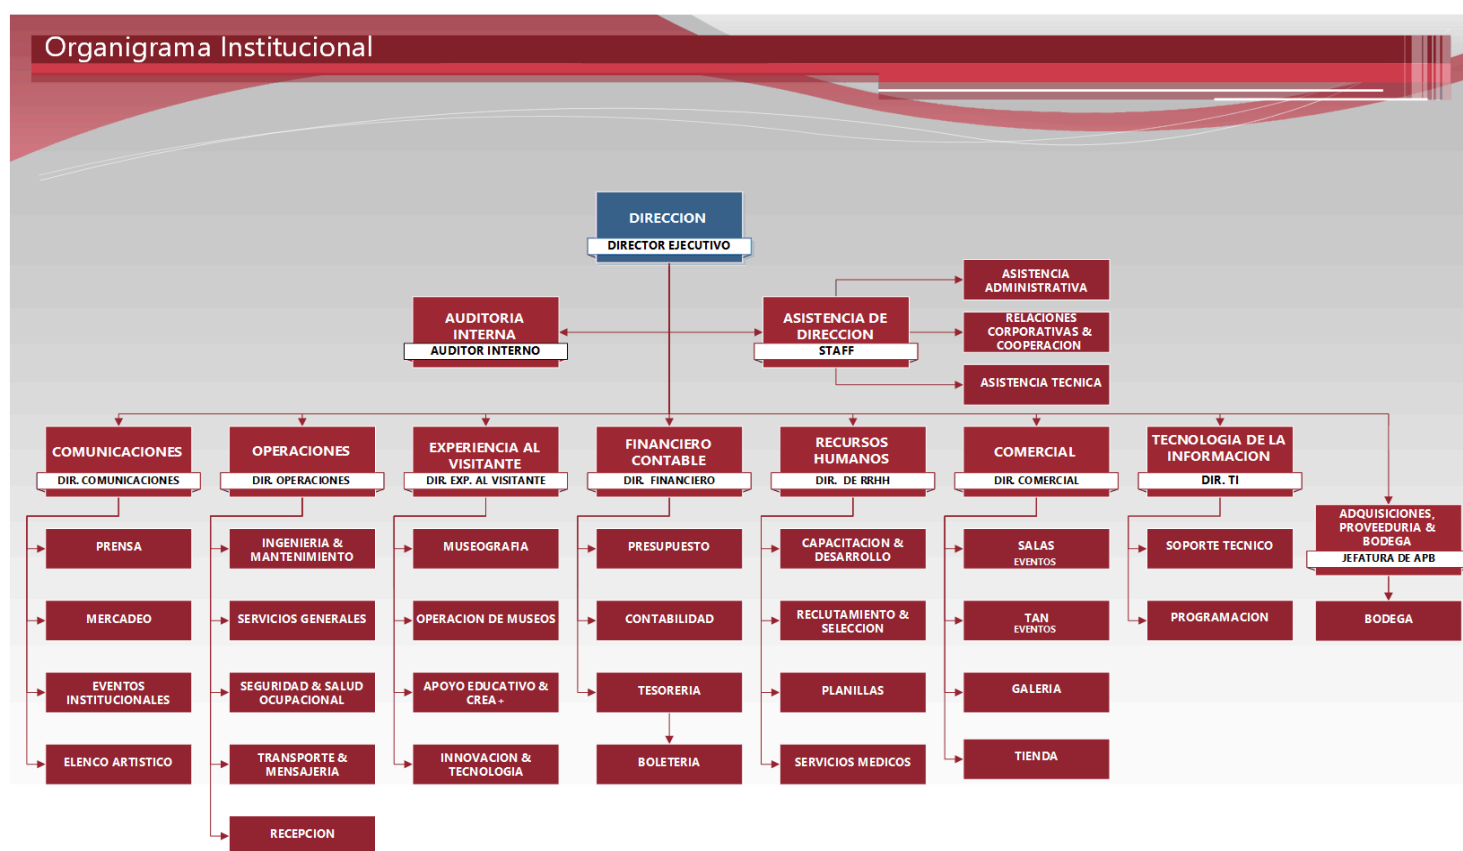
Organigrama Institucional

DIRECCION
DIRECTOR EJECUTIVO

AUDITORIA INTERNA
AUDITOR INTERNO

ASISTENCIA DE DIRECCION
STAFF

ASISTENCIA ADMINISTRATIVA

RELACIONES CORPORATIVAS & COOPERACION

ASISTENCIA TECNICA

COMUNICACIONES
DIR. COMUNICACIONES

PRENSA

MERCADEO

EVENTOS INSTITUCIONALES

ELENCO ARTISTICO

OPERACIONES
DIR. OPERACIONES

INGENIERIA & MANTENIMIENTO

SERVICIOS GENERALES

SEGURIDAD & SALUD OCUPACIONAL

TRANSPORTE & MENSAJERIA

RECEPCION

EXPERIENCIA AL VISITANTE
DIR. EXP. AL VISITANTE

MUSEOGRAFIA

OPERACION DE MUSEOS

APOYO EDUCATIVO & CREA +

INNOVACION & TECNOLOGIA

FINANCIERO CONTABLE
DIR. FINANCIERO

PRESUPUESTO

CONTABILIDAD

TESORERIA

BOLETERIA

RECURSOS HUMANOS
DIR. DE RRHH

CAPACITACION & DESARROLLO

RECLUTAMIENTO & SELECCION

PLANILLAS

SERVICIOS MEDICOS

COMERCIAL
DIR. COMERCIAL

SALAS
EVENTOS

TAN
EVENTOS

GALERIA

TIENDA

TECNOLOGIA DE LA INFORMACION
DIR. TI

SOPORTE TECNICO

PROGRAMACION

ADQUISICIONES, PROVEEDURIA & BODEGA
JEFATURA DE APB

BODEGA